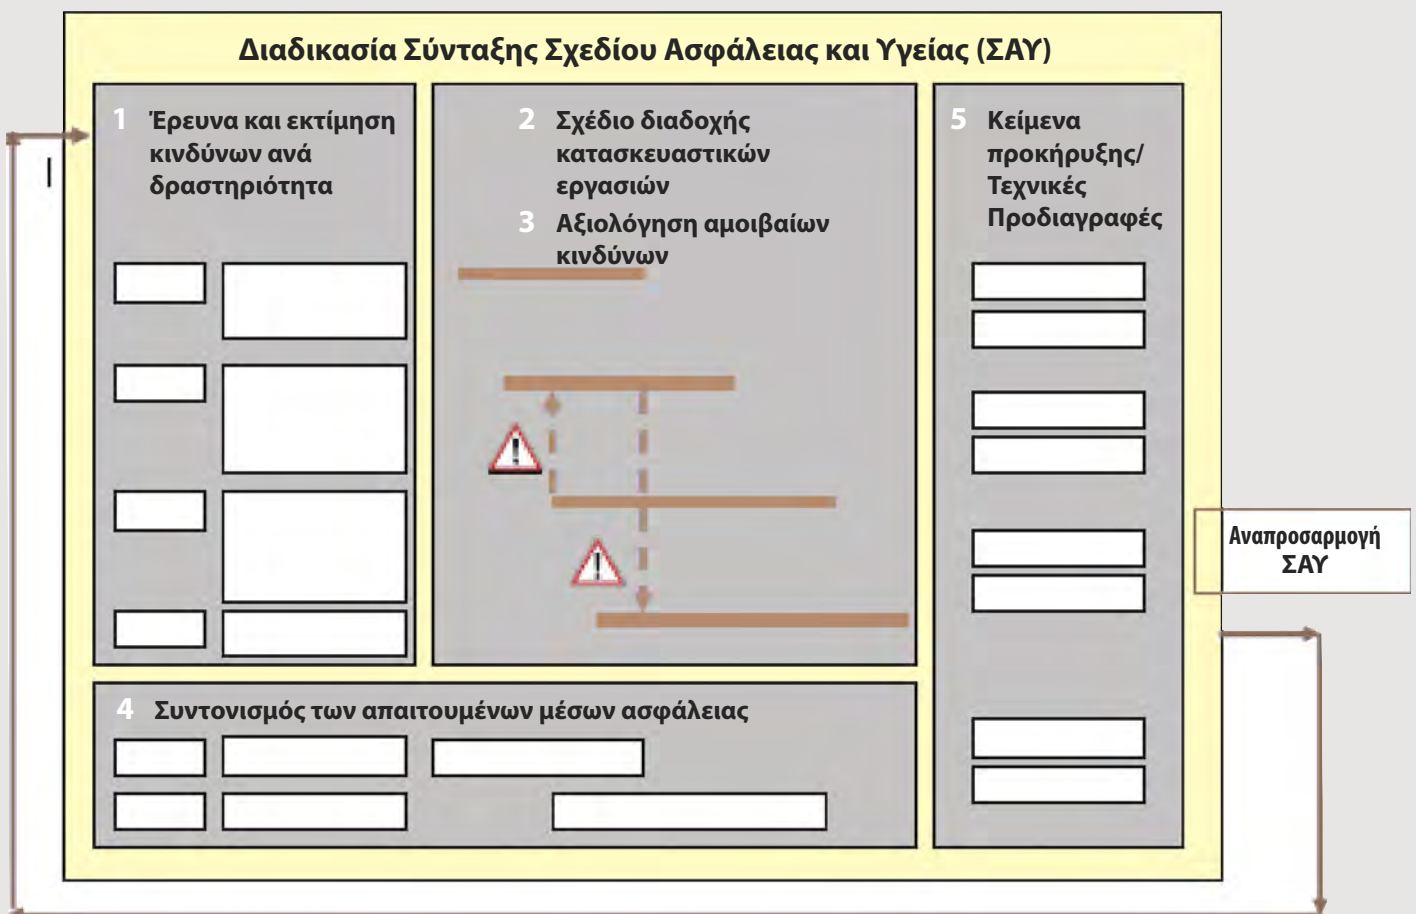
Διαδικασία Σύνταξης Σχεδίου Ασφάλειας και Υγείας (ΣΑΥ)

1 Έρευνα και εκτίμηση κινδύνων ανά δραστηριότητα

2 Σχέδιο διαδοχής κατασκευαστικών εργασιών

3 Αξιολόγηση αμοιβαίων κινδύνων

5 Κείμενα προκήρυξης/ Τεχνικές Προδιαγραφές

4 Συντονισμός των απαιτουμένων μέσων ασφάλειας

Αναπροσαρμογή ΣΑΥ